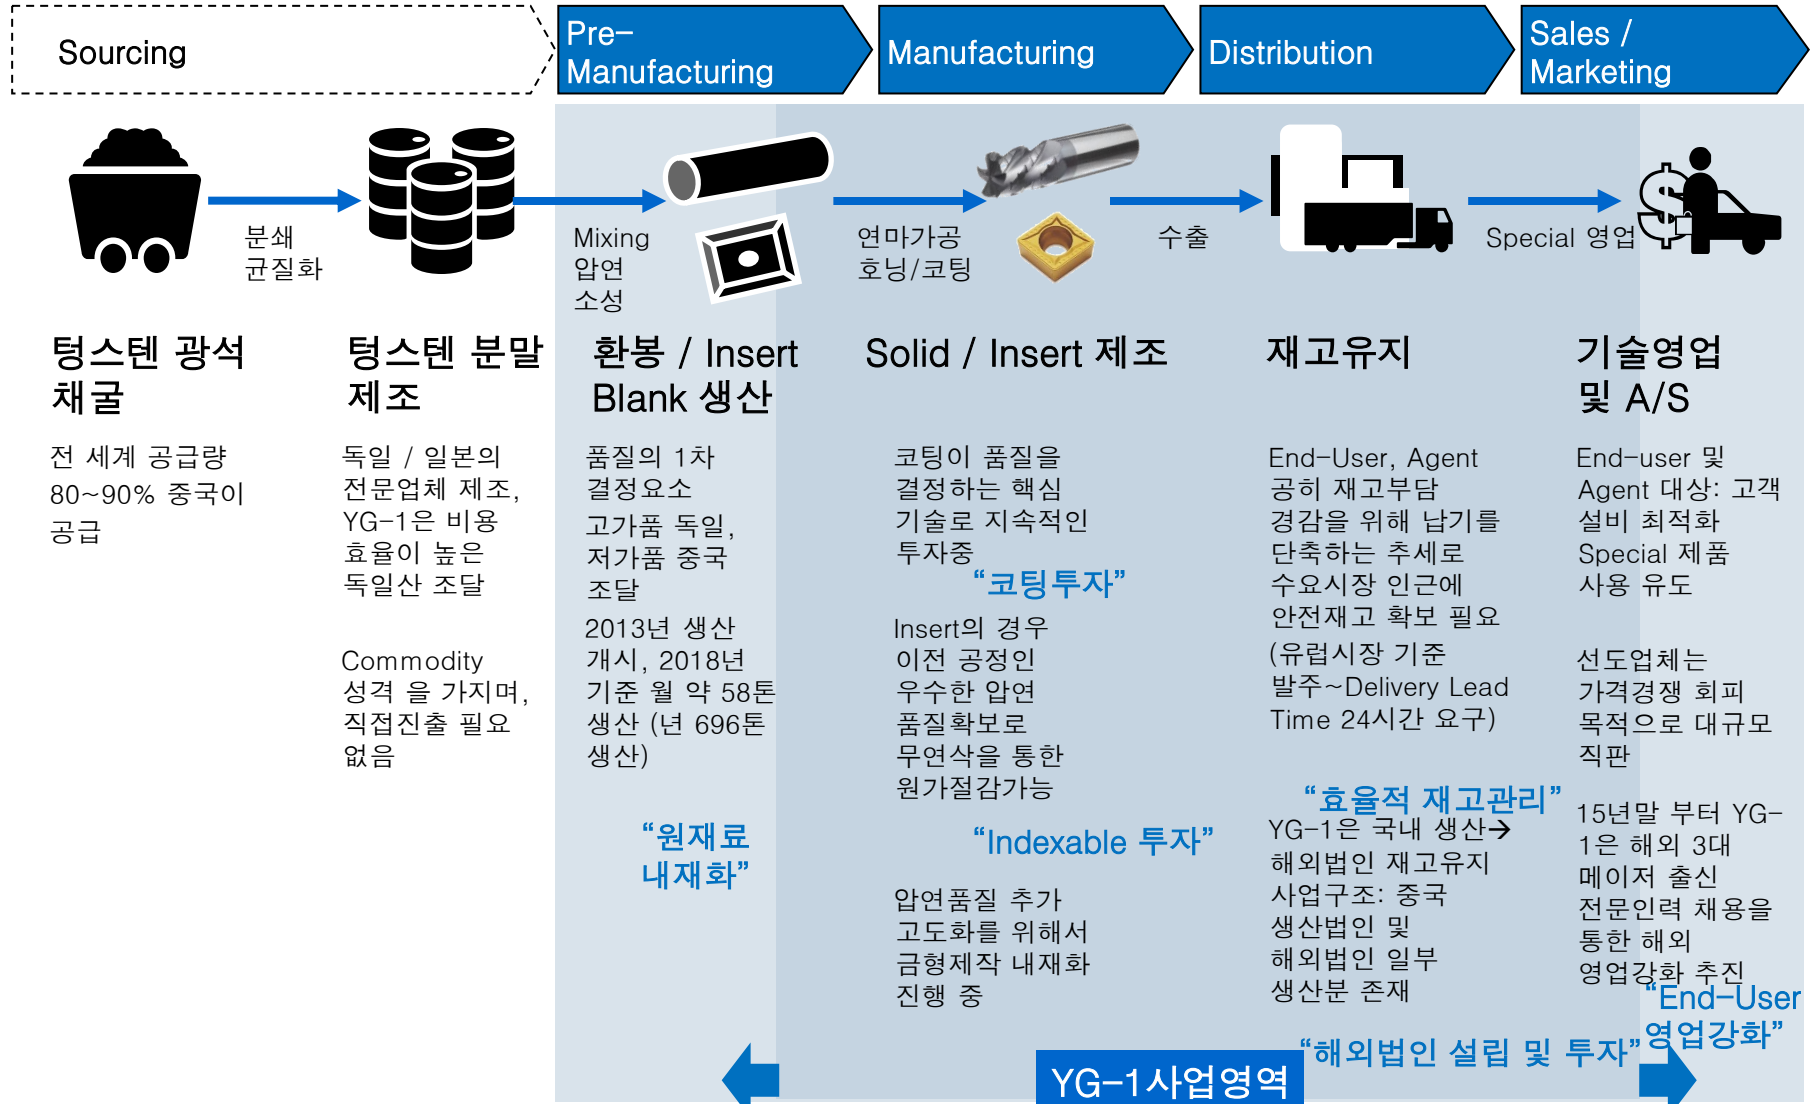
Sourcing

Pre-Manufacturing

Manufacturing

Distribution

Sales / Marketing

분쇄
균질화

Mixing
압연
소성

연마가공
호닝/코팅

수출

Special 영업

텅스텐 광석 채굴

전 세계 공급량 80~90% 중국이 공급

텅스텐 분말 제조

독일 / 일본의 전문업체 제조, YG-1은 비용 효율이 높은 독일산 조달

Commodity 성격 을 가지며, 직접진출 필요 없음

환봉 / Insert Blank 생산

품질의 1차 결정요소

고가품 독일, 저가품 중국 조달

2013년 생산 개시, 2018년 기준 월 약 58톤 생산 (년 696톤 생산)

“원재료 내재화”

Solid / Insert 제조

코팅이 품질을 결정하는 핵심 기술로 지속적인 투자중

“코팅투자”

Insert의 경우 이전 공정인 우수한 압연 품질확보로 무연삭을 통한 원가절감가능

“Indexable 투자”

압연품질 추가 고도화를 위해서 금형제작 내재화 진행 중

재고유지

End-User, Agent 공히 재고부담 경감을 위해 납기를 단축하는 추세로 수요시장 인근에 안전재고 확보 필요 (유럽시장 기준 발주~Delivery Lead Time 24시간 요구)

“효율적 재고관리”

YG-1은 국내 생산→ 해외법인 재고유지 사업구조: 중국 생산법인 및 해외법인 일부 생산분 존재

기술영업 및 A/S

End-user 및 Agent 대상: 고객 설비 최적화 Special 제품 사용 유도

선도업체는 가격경쟁 회피 목적으로 대규모 직판

15년말 부터 YG-1은 해외 3대 메이저 출신 전문인력 채용을 통한 해외 영업강화 추진

“End-User 영업강화”

“해외법인 설립 및 투자”

YG-1사업영역